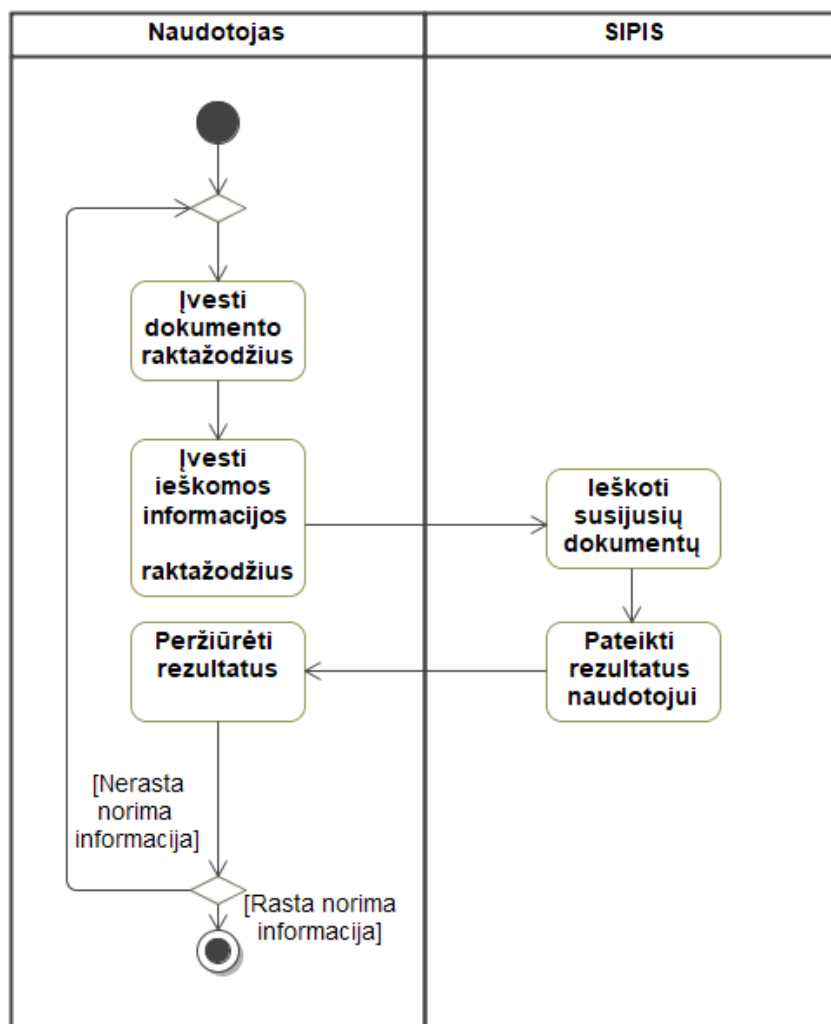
Naudotojas

SIPIS

Įvesti dokumento raktažodžius

Įvesti ieškomos informacijos

raktažodžius

Ieškoti susijusių dokumentų

Peržiūrėti rezultatus

Pateikti rezultatus naudotojui

[Nerasta norima informacija]

[Rasta norima informacija]